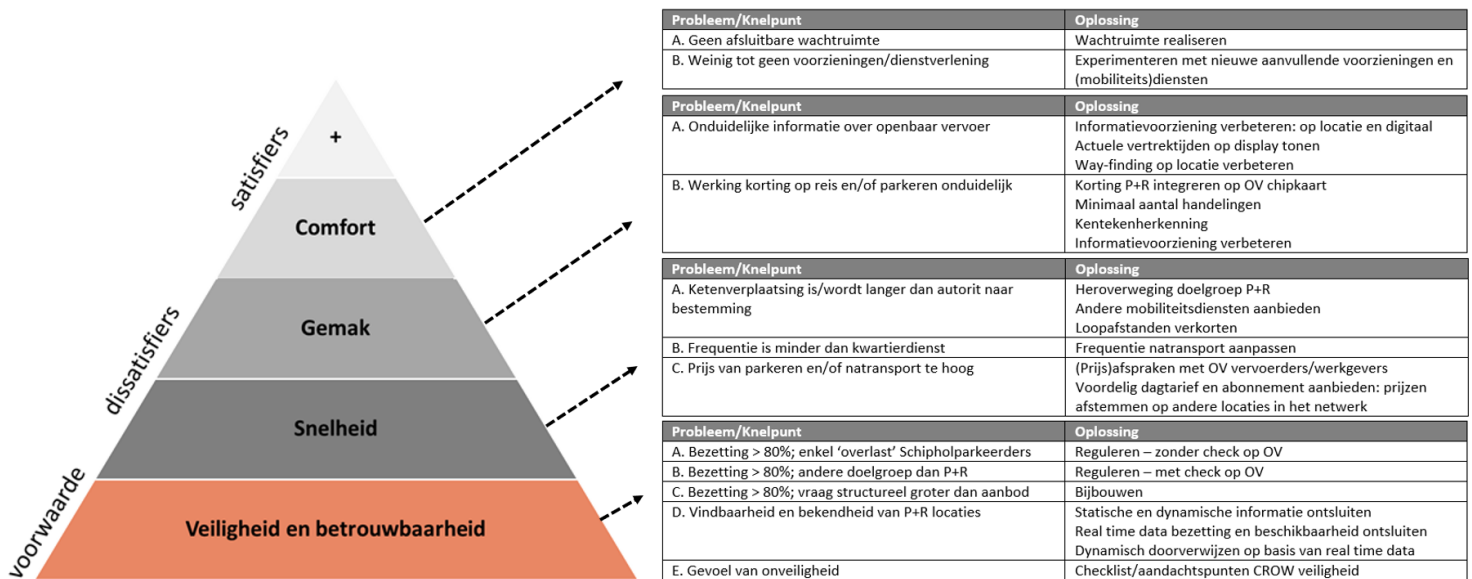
satisfiers

+

Comfort

dissatisfiers

Gemak

Snelheid

voorwaarde

Veiligheid en betrouwbaarheid

| Probleem/Knelpunt | Oplossing |
|---|---|
| A. Geen afsluitbare wachtruimte | Wachtruimte realiseren |
| B. Weinig tot geen voorzieningen/dienstverlening | Experimenteren met nieuwe aanvullende voorzieningen en (mobiliteits)diensten |

| Probleem/Knelpunt | Oplossing |
|---|---|
| A. Onduidelijke informatie over openbaar vervoer | Informatievoorziening verbeteren: op locatie en digitaal<br>Actuele vertrektijden op display tonen<br>Way-finding op locatie verbeteren |
| B. Werking korting op reis en/of parkeren onduidelijk | Korting P+R integreren op OV chipkaart<br>Minimaal aantal handelingen<br>Kentekenherkenning<br>Informatievoorziening verbeteren |

| Probleem/Knelpunt | Oplossing |
|---|---|
| A. Ketenverplaatsing is/wordt langer dan autorit naar bestemming | Heroverweging doelgroep P+R<br>Andere mobiliteitsdiensten aanbieden<br>Loopafstanden verkorten |
| B. Frequentie is minder dan kwartierdienst | Frequentie natransport aanpassen |
| C. Prijs van parkeren en/of natransport te hoog | (Prijs)afspraken met OV vervoerders/werkgevers<br>Voordelig dagtarief en abonnement aanbieden: prijzen afstemmen op andere locaties in het netwerk |

| Probleem/Knelpunt | Oplossing |
|---|---|
| A. Bezetting > 80%; enkel 'overlast' Schipholparkeerders | Reguleren – zonder check op OV |
| B. Bezetting > 80%; andere doelgroep dan P+R | Reguleren – met check op OV |
| C. Bezetting > 80%; vraag structureel groter dan aanbod | Bijbouwen |
| D. Vindbaarheid en bekendheid van P+R locaties | Statische en dynamische informatie ontsluiten<br>Real time data bezetting en beschikbaarheid ontsluiten<br>Dynamisch doorverwijzen op basis van real time data |
| E. Gevoel van onveiligheid | Checklist/aandachtspunten CROW veiligheid |